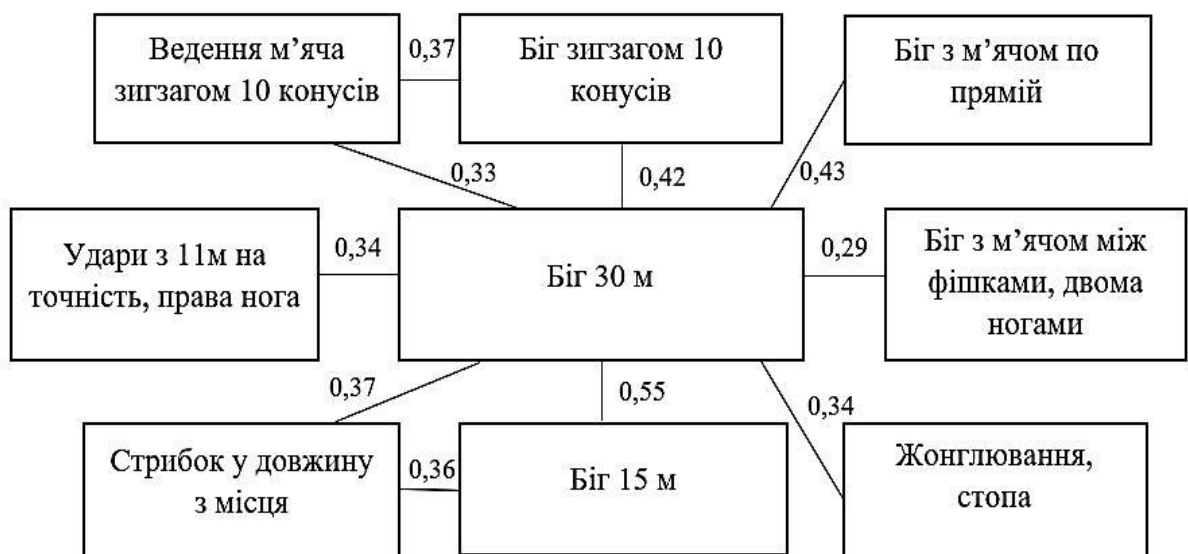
Ведення м’яча зигзагом 10 конусів

0,37

Біг зигзагом 10 конусів

Біг з м’ячом по прямій

0,33

0,42

0,43

Удари з 11м на точність, права нога

0,34

Біг 30 м

0,29

Біг з м’ячом між фішками, двома ногами

0,37

0,55

0,34

Стрибок у довжину з місця

0,36

Біг 15 м

Жонглювання, стопа